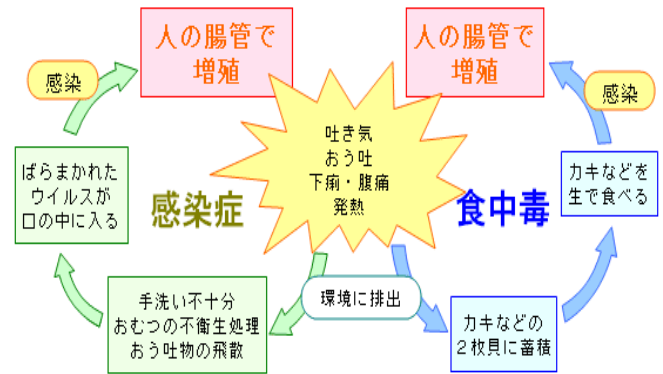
人の腸管で
増殖

人の腸管で
増殖

感染

感染

吐き気
おう吐
下痢・腹痛
発熱

ばらまかれた
ウイルスが
口の中に入る

感染症

食中毒

カキなどを
生で食べる

環境に排出

手洗い不十分
おむつの不衛生処理
おう吐物の飛散

カキなどの
２枚貝に蓄積